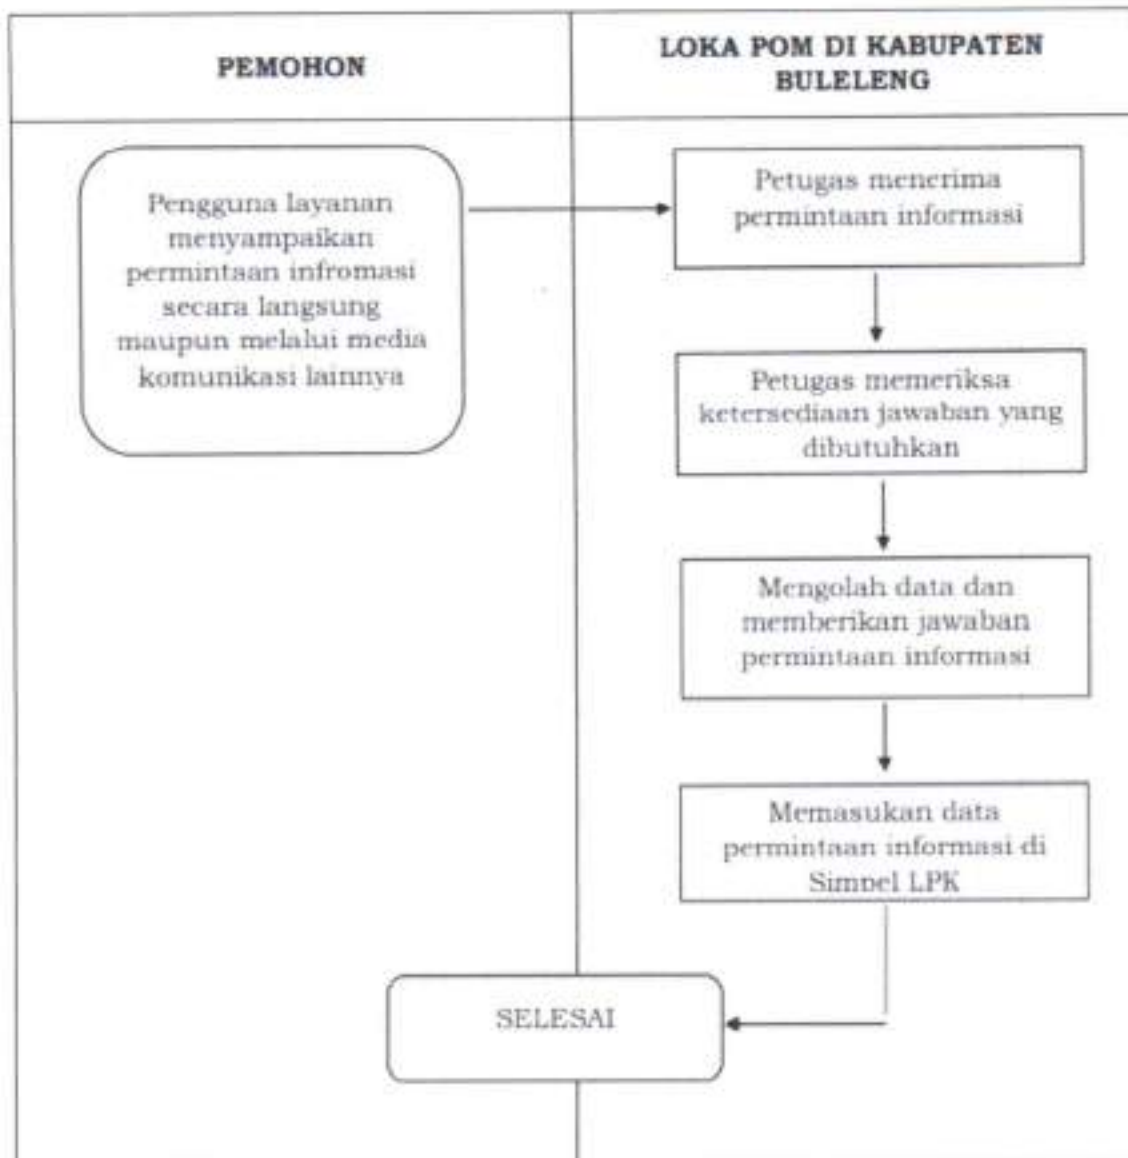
PEMOHON

LOKA POM DI KABUPATEN BULELENG

Pengguna layanan menyampaikan permintaan infromasi secara langsung maupun melalui media komunikasi lainnya

Petugas menerima permintaan informasi

Petugas memeriksa ketersediaan jawaban yang dibutuhkan

Mengolah data dan memberikan jawaban permintaan informasi

Memasukan data permintaan informasi di Simpel LPK

SELESAI